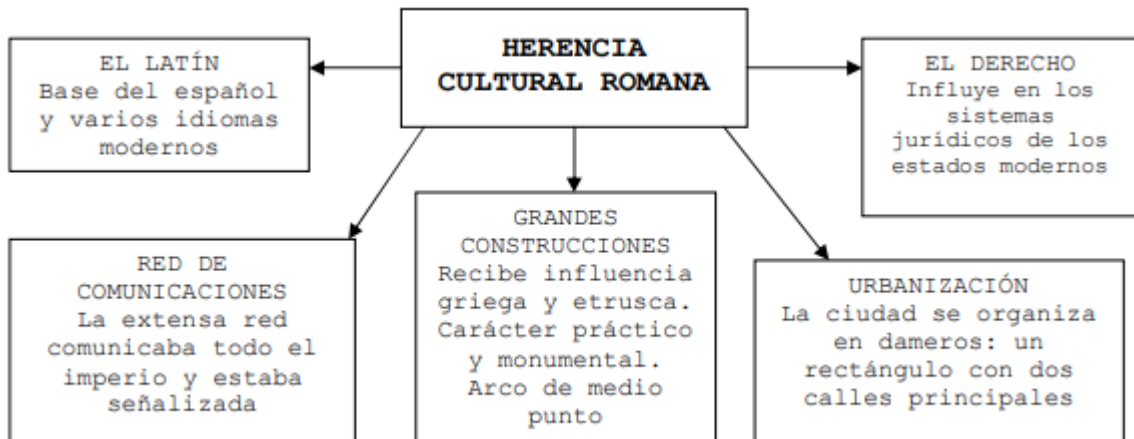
HERENCIA CULTURAL ROMANA

EL LATÍN
Base del español y varios idiomas modernos

EL DERECHO
Influye en los sistemas jurídicos de los estados modernos

RED DE COMUNICACIONES
La extensa red comunicaba todo el imperio y estaba señalizada

GRANDES CONSTRUCCIONES
Recibe influencia griega y etrusca. Carácter práctico y monumental. Arco de medio punto

URBANIZACIÓN
La ciudad se organiza en dameros: un rectángulo con dos calles principales